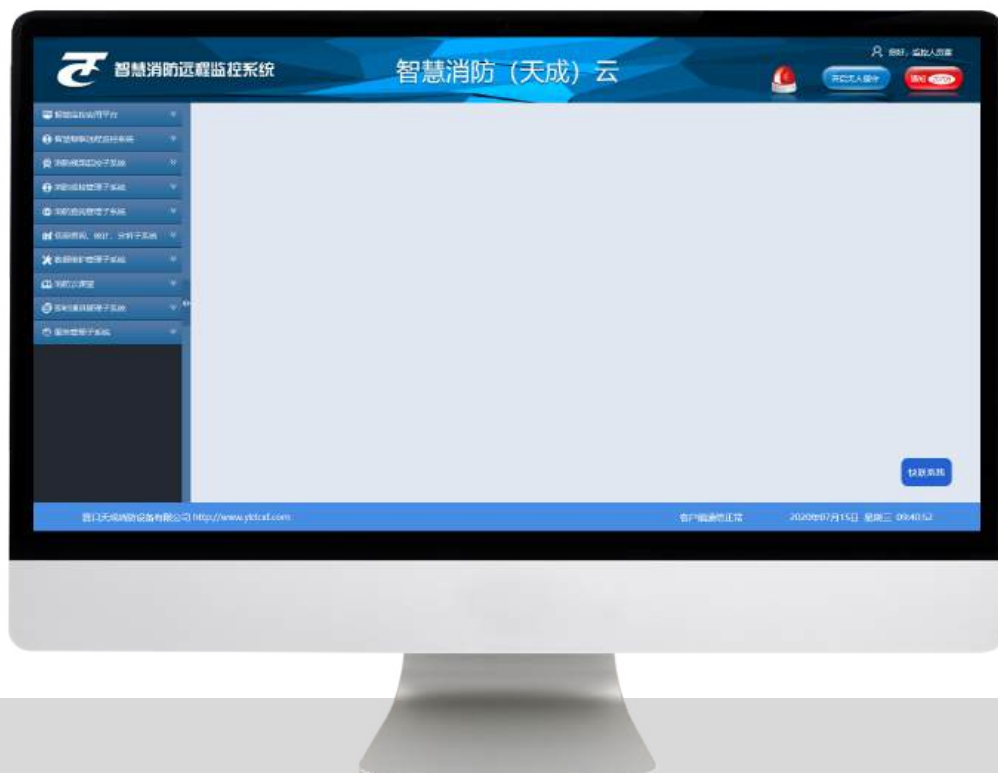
智慧消防远程监控系统

智慧消防（天成）云

您好，监控人员

开启无人值守

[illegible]

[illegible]

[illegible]

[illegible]

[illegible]

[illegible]

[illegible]

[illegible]

消防云课堂

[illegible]

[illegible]

快联系我

营口天成消防设备有限公司 http://www.ykfcxf.com

客户端通信正常

2020年07月15日 星期三 09:40:52